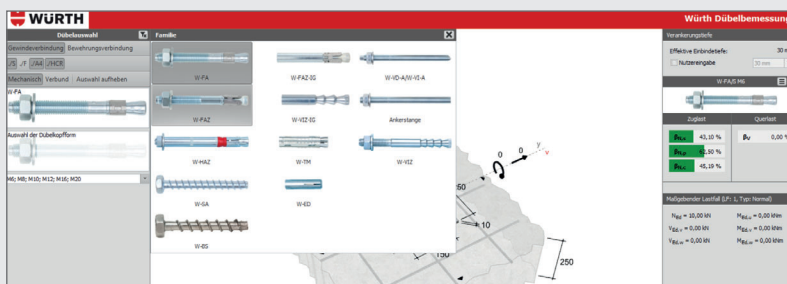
WÜRTH

Würth Dübelbemessung

Dübelauswahl

Gewindeverbindung Bewehrungsverbindung

/S /F /A4 /HCR

Mechanisch Verbund Auswahl aufheben

W-FA

Auswahl der Dübelkopfform

M6; M8; M10; M12; M16; M20

Familie:

W-FA

W-FAZ-BS

W-VD-A/W-VI-A

W-FAZ

W-VIZ-BS

Ankerstange

W-HAZ

W-TM

W-VIZ

W-SA

W-ED

W-BS

0

0

y

x

150

10

150

250

Verankerungstiefe

Effektive Einbindetiefe:

30 m

Nutzereingabe

35 mm

W-FA/S M6

Zuglast

Querlast

$\beta_{N,s}$ 43,10 %

$\beta_{N,c}$ 51,80 %

$\beta_{N,p}$ 45,10 %

$\beta_V$ 0,00 %

Maßgebender Lastfall (LF: 1, Typ: Normal)

$N_{Ed}$ = 10,00 kN

$M_{Ed,x}$ = 0,00 kNm

$V_{Ed,x}$ = 0,00 kN

$M_{Ed,y}$ = 0,00 kNm

$V_{Ed,y}$ = 0,00 kN

$M_{Ed,z}$ = 0,00 kNm